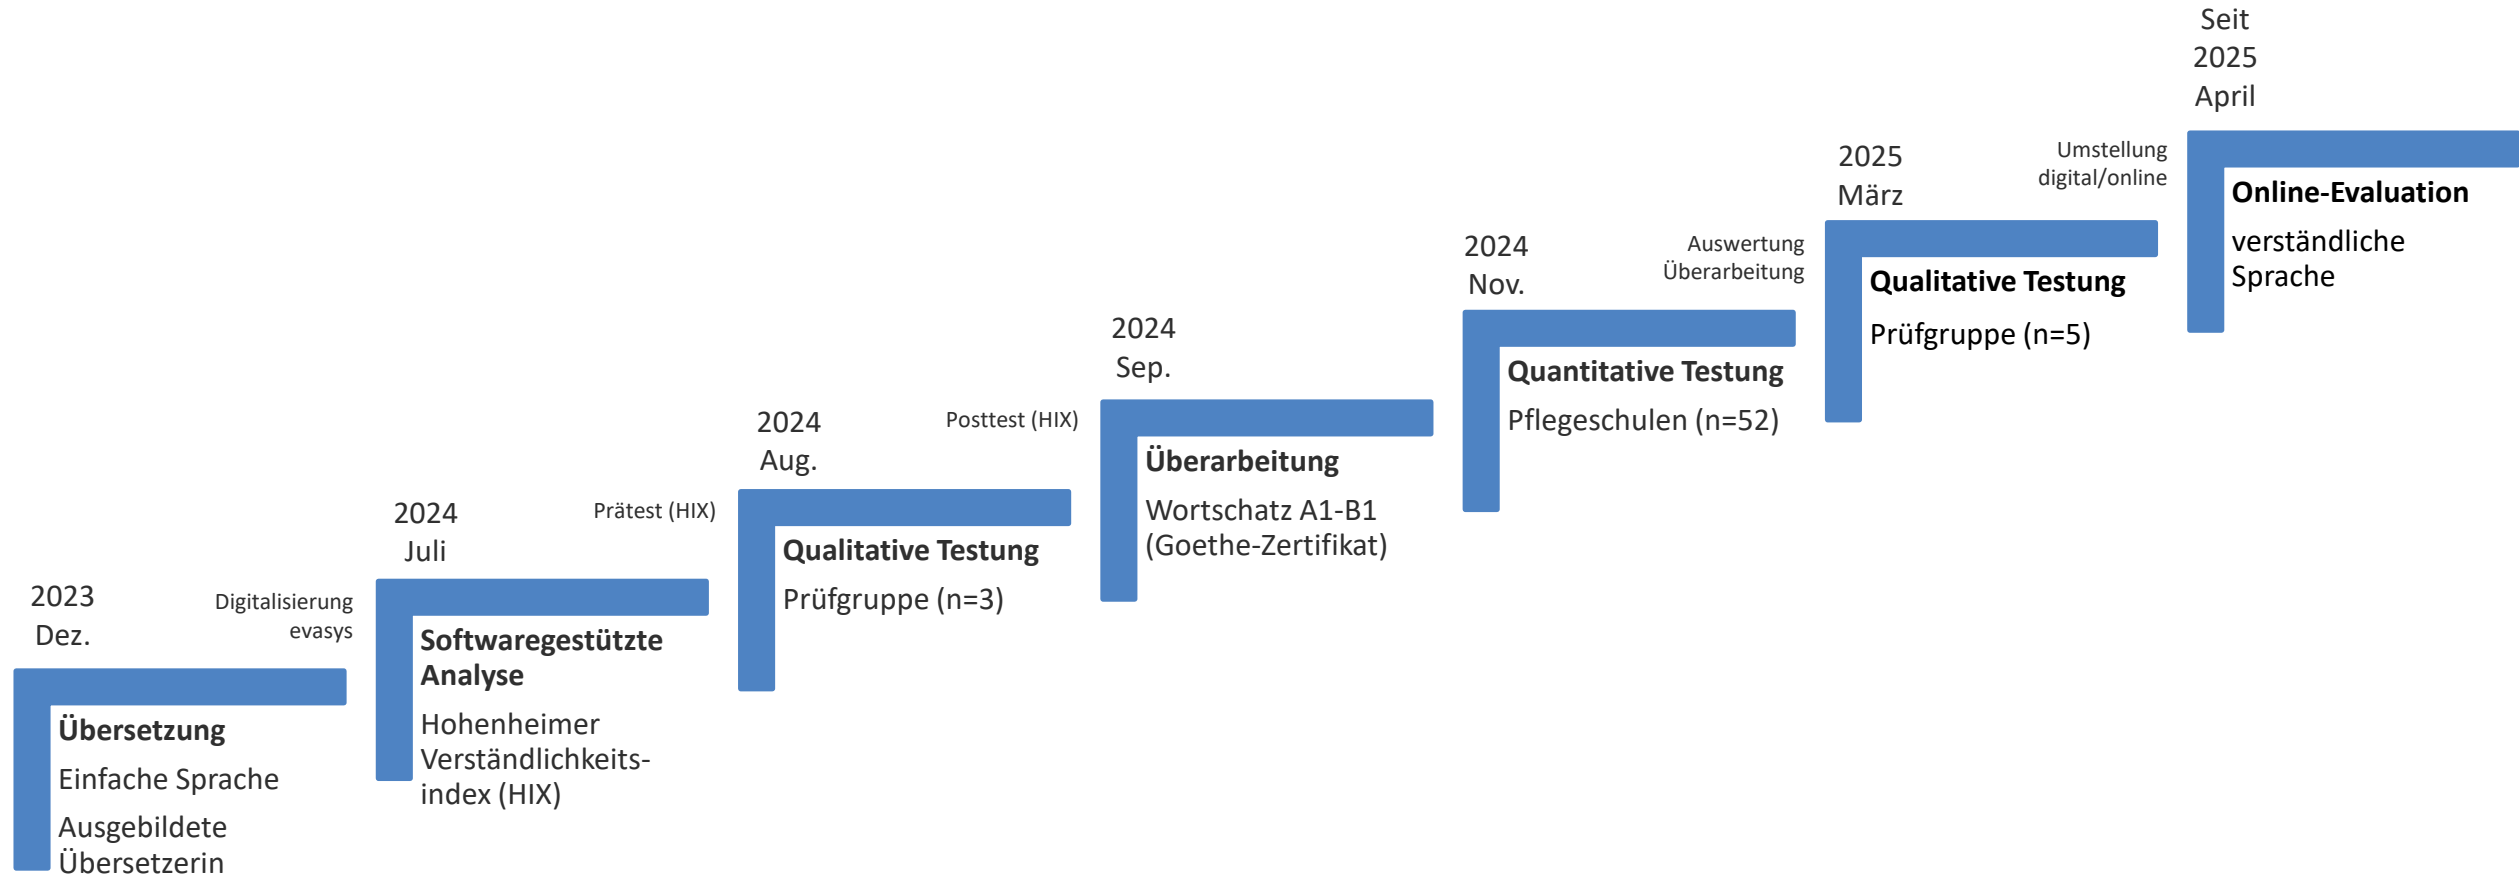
2023
Dez.

Digitalisierung
evasys

Übersetzung

Einfache Sprache

Ausgebildete Übersetzerin

2024
Juli

Prätest (HIX)

Softwaregestützte Analyse

Hohenheimer Verständlichkeitsindex (HIX)

2024
Aug.

Posttest (HIX)

Qualitative Testung

Prüfgruppe (n=3)

2024
Sep.

Überarbeitung

Wortschatz A1-B1 (Goethe-Zertifikat)

2024
Nov.

Auswertung
Überarbeitung

Quantitative Testung

Pflegeschulen (n=52)

2025
März

Umstellung
digital/online

Qualitative Testung

Prüfgruppe (n=5)

Seit
2025
April

Online-Evaluation

verständliche Sprache